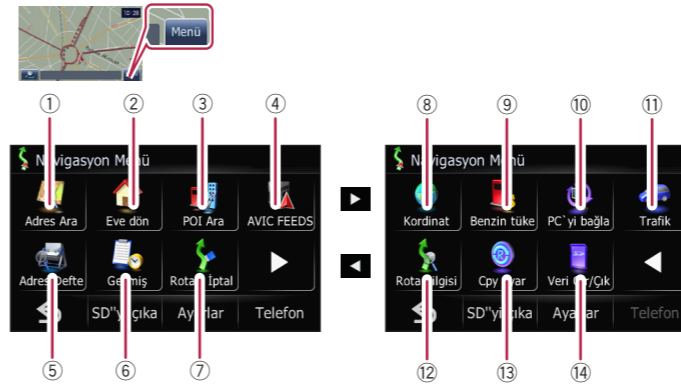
10:28
Menü

①
②
③
④
Navigasyon Menü
Adres Ara
Eve dön
POI Ara
AVIC FEEDS
Adres Defte
Geçmiş
Rota İptal
SD"yı çıka
Ayarlar
Telefon
⑤
⑥
⑦

⑧
⑨
⑩
⑪
Navigasyon Menü
Kordinat
Benzin tüke
PC`yi bağla
Trafik
Rota Bilgisi
Cpy Ayar
Veri Gir/Çık
SD"yı çıka
Ayarlar
Telefon
⑫
⑬
⑭